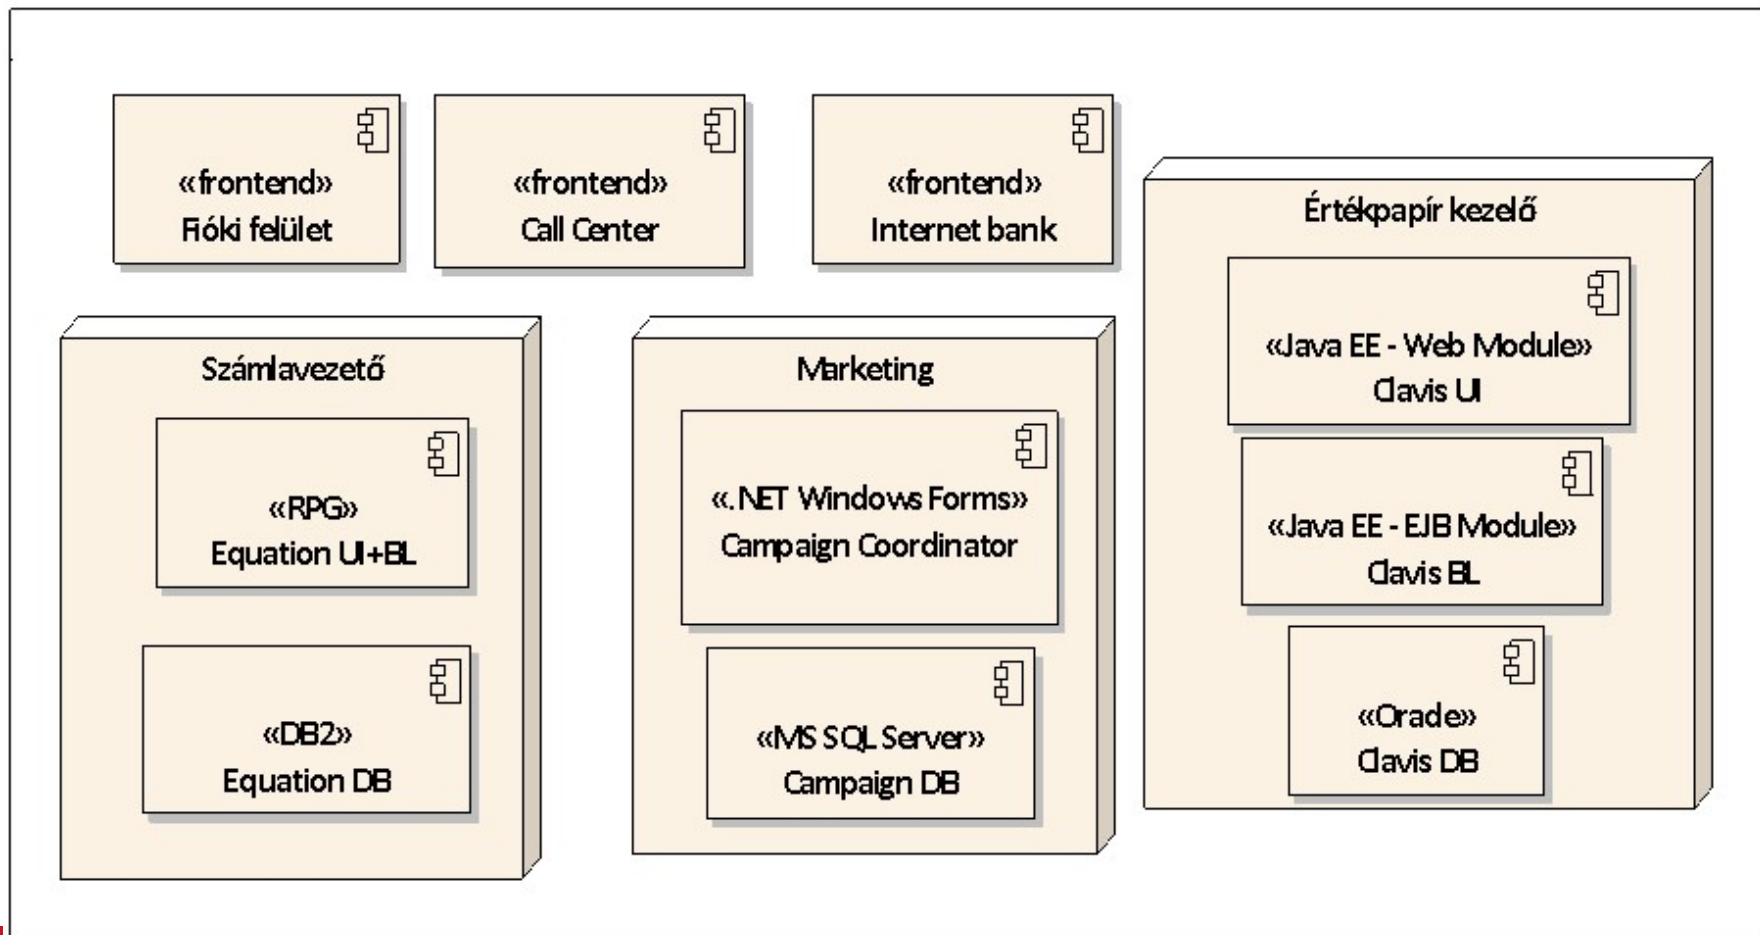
«frontend»
Fióki felület

«frontend»
Call Center

«frontend»
Internet bank

Értékpapír kezelő

«Java EE - Web Module»
Clavis UI

«Java EE - EJB Module»
Clavis BL

«Oracle»
Clavis DB

Számlavezető

«RPG»
Equation UI+BL

«DB2»
Equation DB

Marketing

«.NET Windows Forms»
Campaign Coordinator

«MS SQL Server»
Campaign DB